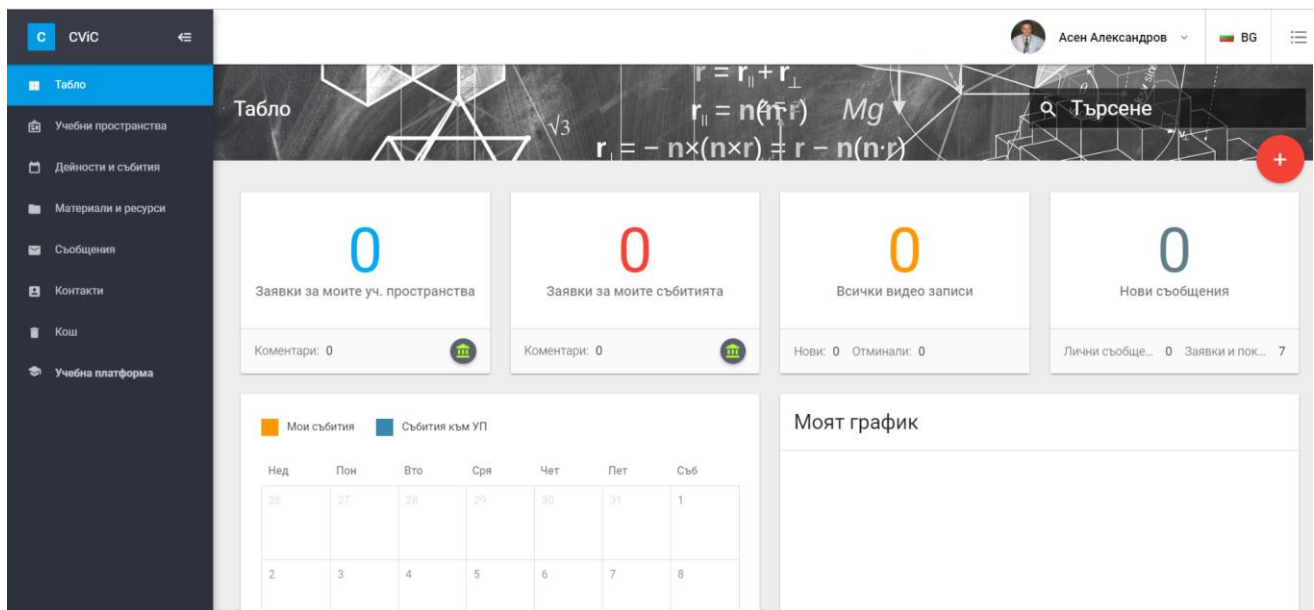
C CViC

Табло
Учебни пространства
Дейности и събития
Материали и ресурси
Съобщения
Контакти
Кош
Учебна платформа

Асен Александров BG

Табло

$r = r_{\parallel} + r_{\perp}$
$r_{\parallel} = n(n \cdot r)$ $Mg$
$\sqrt{3}$
$r_{\perp} = -n\times(n\times r) = r - n(n\cdot r)$

Търсене

+

0
Заявки за моите уч. пространства
Коментари: 0

0
Заявки за моите събитията
Коментари: 0

0
Всички видео записи
Нови: 0 Отминали: 0

0
Нови съобщения
Лични съобще... 0 Заявки и пок... 7

Мои събития Събития към УП

| Нед | Пон | Вто | Сря | Чет | Пет | Съб |
|---|---|---|---|---|---|---|
| 26 | 27 | 28 | 29 | 30 | 31 | 1 |
| 2 | 3 | 4 | 5 | 6 | 7 | 8 |

Моят график